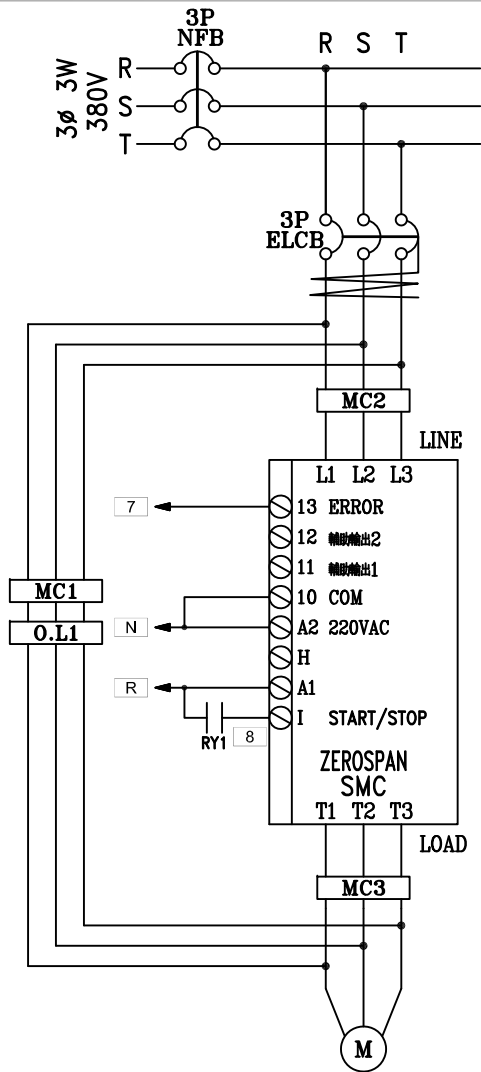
3P
NFB

3ø 3W
380V

R
S
T

R S T

3P
ELCB

MC2

LINE

L1 L2 L3

7

13 ERROR

12 輔助輸出2

11 輔助輸出1

MC1

10 COM

O.L1

N

A2 220VAC

H

R

A1

I START/STOP

RY1

8

ZEROSPAN
SMC

T1 T2 T3

LOAD

MC3

M